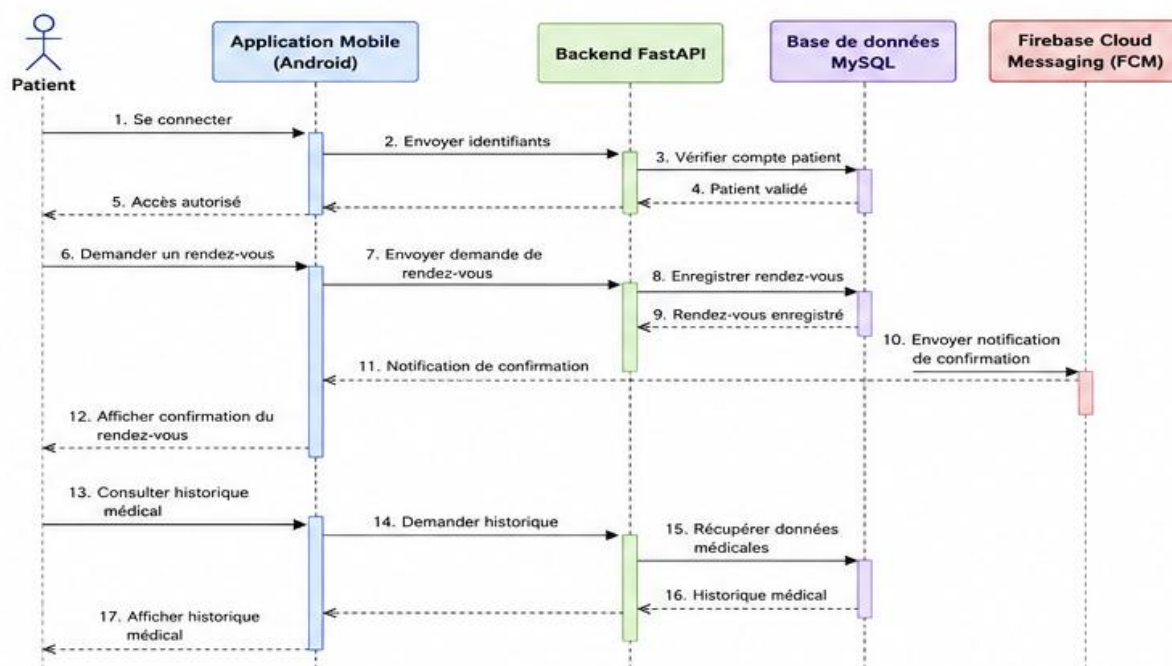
Patient

Application Mobile (Android)

Backend FastAPI

Base de données MySQL

Firebase Cloud Messaging (FCM)

1. Se connecter

2. Envoyer identifiants

3. Vérifier compte patient

4. Patient validé

5. Accès autorisé

6. Demander un rendez-vous

7. Envoyer demande de rendez-vous

8. Enregistrer rendez-vous

9. Rendez-vous enregistré

10. Envoyer notification de confirmation

11. Notification de confirmation

12. Afficher confirmation du rendez-vous

13. Consulter historique médical

14. Demander historique

15. Récupérer données médicales

16. Historique médical

17. Afficher historique médical